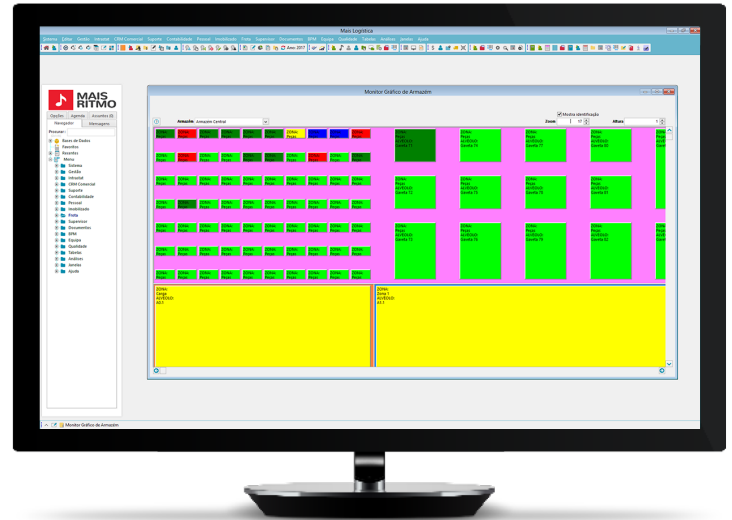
Mais Logística

Sistema Editar Gestão Industrial CRM Comercial Suporte Contabilidade Pessoal Imobilizado Frota Supervisor Documentos BPM Equipa Qualidade Tabelas Análises Janelas Ajuda

Ano 2017

MAIS RITMO

Opções Agenda Acessos

Navegador Mensagens

Procurar:

Bases de Dados
Favoritos
Recentes
Menu
Sistema
Gestão
Industrial
CRM Comercial
Suporte
Contabilidade
Pessoal
Imobilizado
Frota
Supervisor
Documentos
BPM
Equipa
Qualidade
Tabelas
Análises
Janelas
Ajuda

Monitor Gráfico de Armazém

Mostra identificação

Armazém Armazém Central

Zoom: 17

Altura: 1

ZONA: Pecas

ZONA: Pecas AV/PEDO: Gaveta 71

ZONA: Pecas AV/PEDO: Gaveta 72

ZONA: Pecas AV/PEDO: Gaveta 73

ZONA: Pecas AV/PEDO: Gaveta 74

ZONA: Pecas AV/PEDO: Gaveta 75

ZONA: Pecas AV/PEDO: Gaveta 76

ZONA: Pecas AV/PEDO: Gaveta 79

ZONA: Pecas AV/PEDO: Gaveta 80

ZONA: Pecas AV/PEDO: Gaveta 81

ZONA: Pecas AV/PEDO: Gaveta 82

ZONA: Cargas AV/PEDO: A3.1

ZONA: Zona 1 AV/PEDO: A3.1

Monitor Gráfico de Armazém